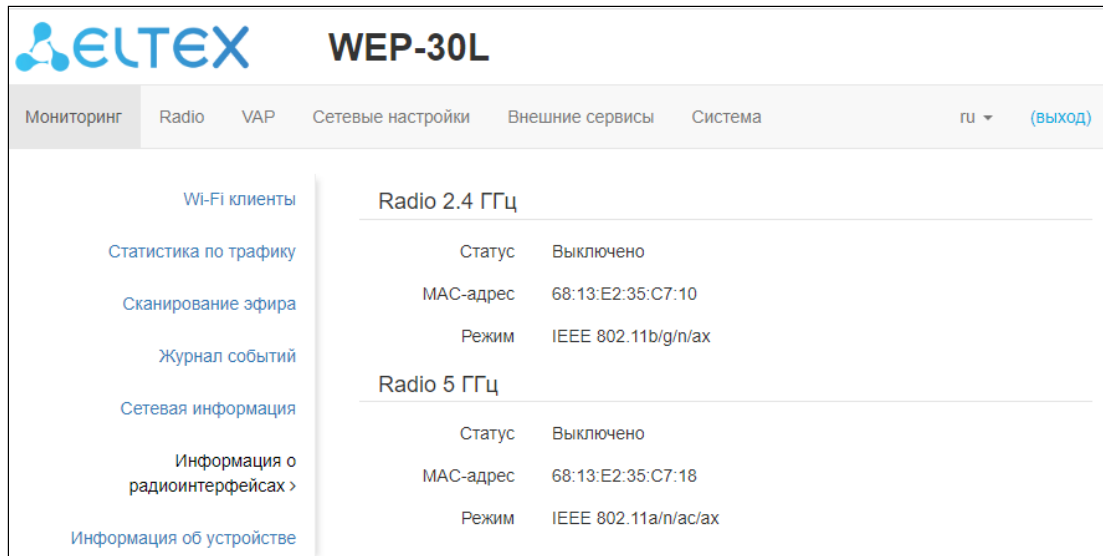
ELTEX WEP-30L

Мониторинг Radio VAP Сетевые настройки Внешние сервисы Система ru (выход)

Wi-Fi клиенты

Статистика по трафику

Сканирование эфира

Журнал событий

Сетевая информация

Информация о радиоинтерфейсах ›

Информация об устройстве

Radio 2.4 ГГц

| | |
|---|---|
| Статус | Выключено |
| МАС-адрес | 68:13:E2:35:C7:10 |
| Режим | IEEE 802.11b/g/n/ax |

Radio 5 ГГц

| | |
|---|---|
| Статус | Выключено |
| МАС-адрес | 68:13:E2:35:C7:18 |
| Режим | IEEE 802.11a/n/ac/ax |